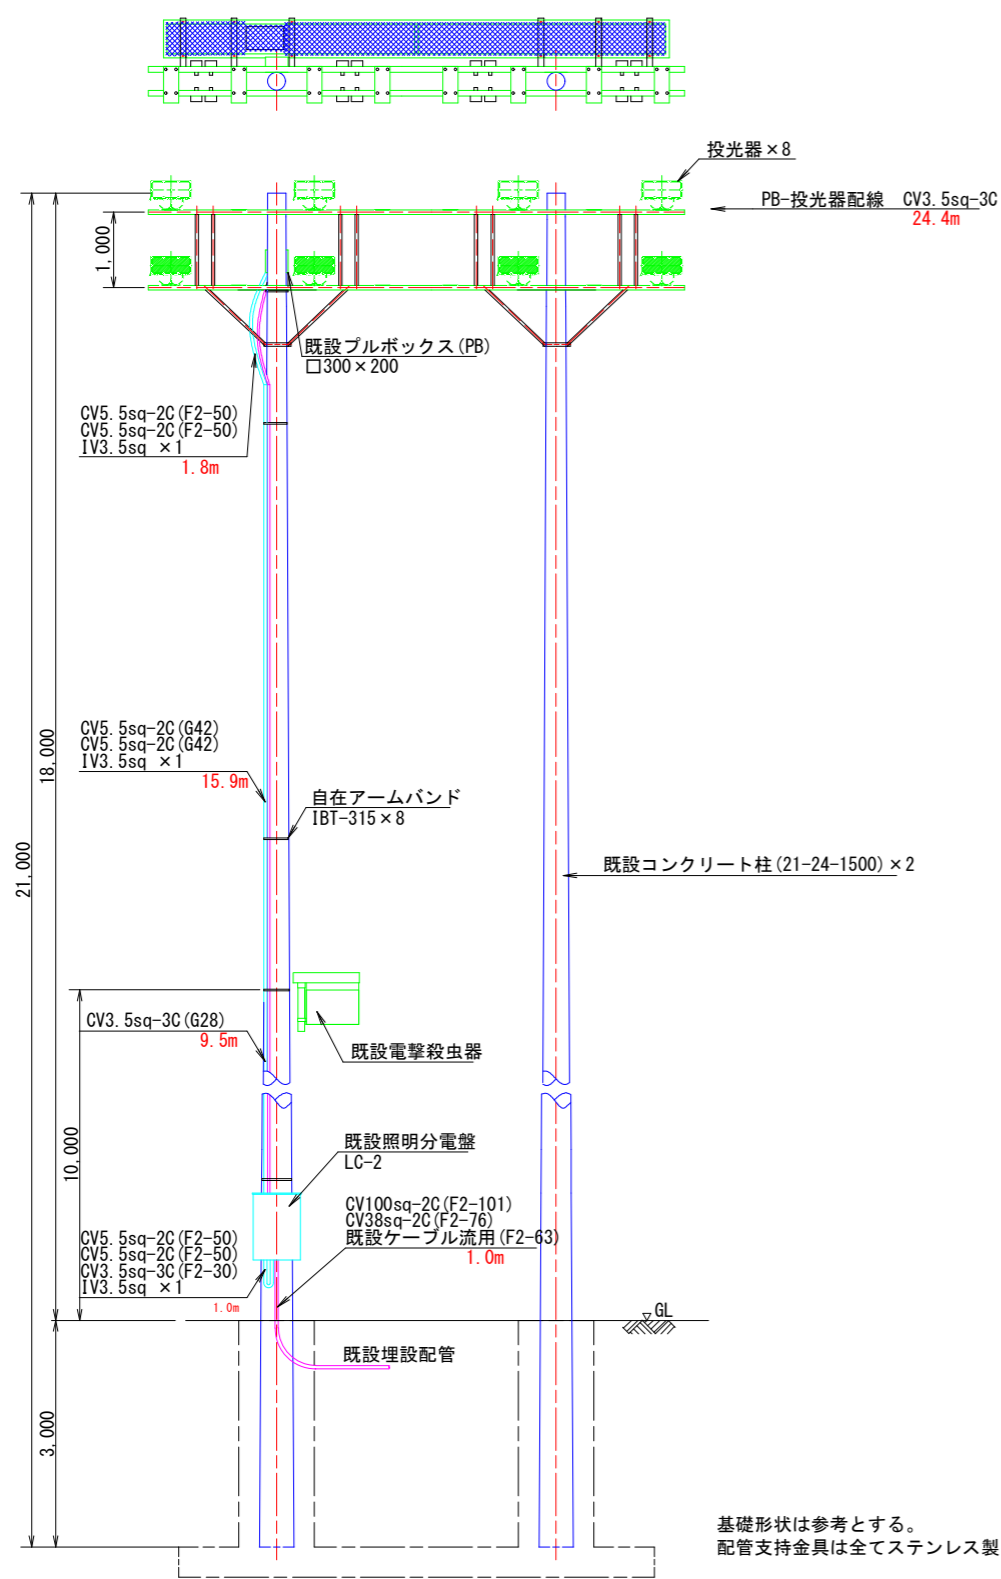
投光器×8

PB-投光器配線 CV3.5sq-3C
24.4m

1,000

既設プルボックス(PB)
□300×200

CV5.5sq-2C(F2-50)
CV5.5sq-2C(F2-50)
IV3.5sq ×1
1.8m

21,000

18,000

CV5.5sq-2C(G42)
CV5.5sq-2C(G42)
IV3.5sq ×1
15.9m

自在アームバンド
IBT-315×8

既設コンクリート柱(21-24-1500)×2

CV3.5sq-3C(G28)
9.5m

既設電撃殺虫器

10,000

既設照明分電盤
LC-2

CV100sq-2C(F2-101)
CV38sq-2C(F2-76)
既設ケーブル流用(F2-63)
1.0m

CV5.5sq-2C(F2-50)
CV5.5sq-2C(F2-50)
CV3.5sq-3C(F2-30)
IV3.5sq ×1
1.0m

GL

既設埋設配管

3,000

基礎形状は参考とする。
配管支持金具は全てステンレス製